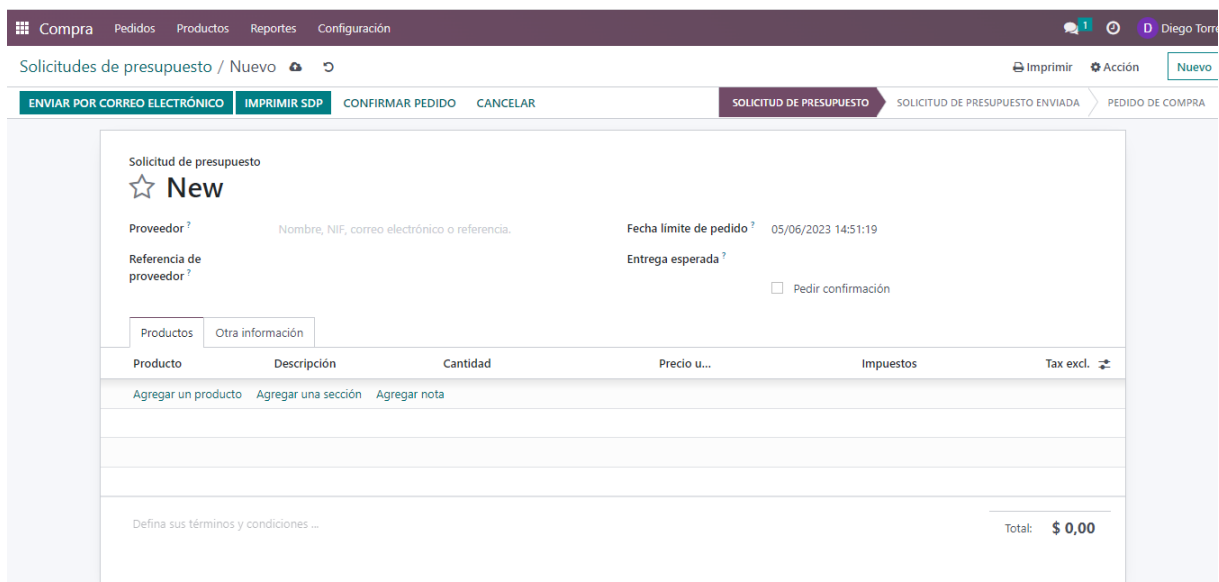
Compra Pedidos Productos Reportes Configuración

1 D Diego Torre

Solicitudes de presupuesto / Nuevo

Imprimir Acción Nuevo

ENVIAR POR CORREO ELECTRÓNICO IMPRIMIR SDP CONFIRMAR PEDIDO CANCELAR

SOLICITUD DE PRESUPUESTO SOLICITUD DE PRESUPUESTO ENVIADA PEDIDO DE COMPRA

Solicitud de presupuesto

New

Proveedor ? Nombre, NIF, correo electrónico o referencia.

Referencia de proveedor ?

Fecha límite de pedido ? 05/06/2023 14:51:19

Entrega esperada ?

Pedir confirmación

Productos Otra información

| Producto | Descripción | Cantidad | Precio u... | Impuestos | Tax excl. |
|---|---|---|---|---|---|

Agregar un producto Agregar una sección Agregar nota

Defina sus términos y condiciones ...

Total: $ 0,00